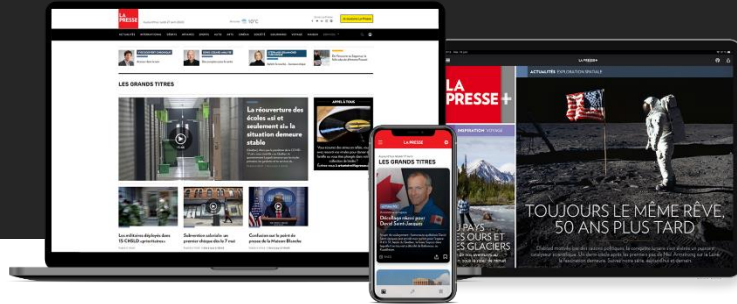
LA PRESSE

LES GRANDS TITRES

La réouverture des écoles «si et seulement si» la situation demeure stable

APPEL À TOUS

Les militaires déployés dans 15 CHSLD

Confusion sur le point de presse de la Maison-Blanche

LA PRESSE

LES GRANDS TITRES

LA PRESSE

LA PRESSE+

ACTUALITÉS EXPLORATION SPATIALE

INSPIRATION VOYAGE

PAYS OURS ET GLACIERS

TOUJOURS LE MÊME RÊVE, 50 ANS PLUS TARD